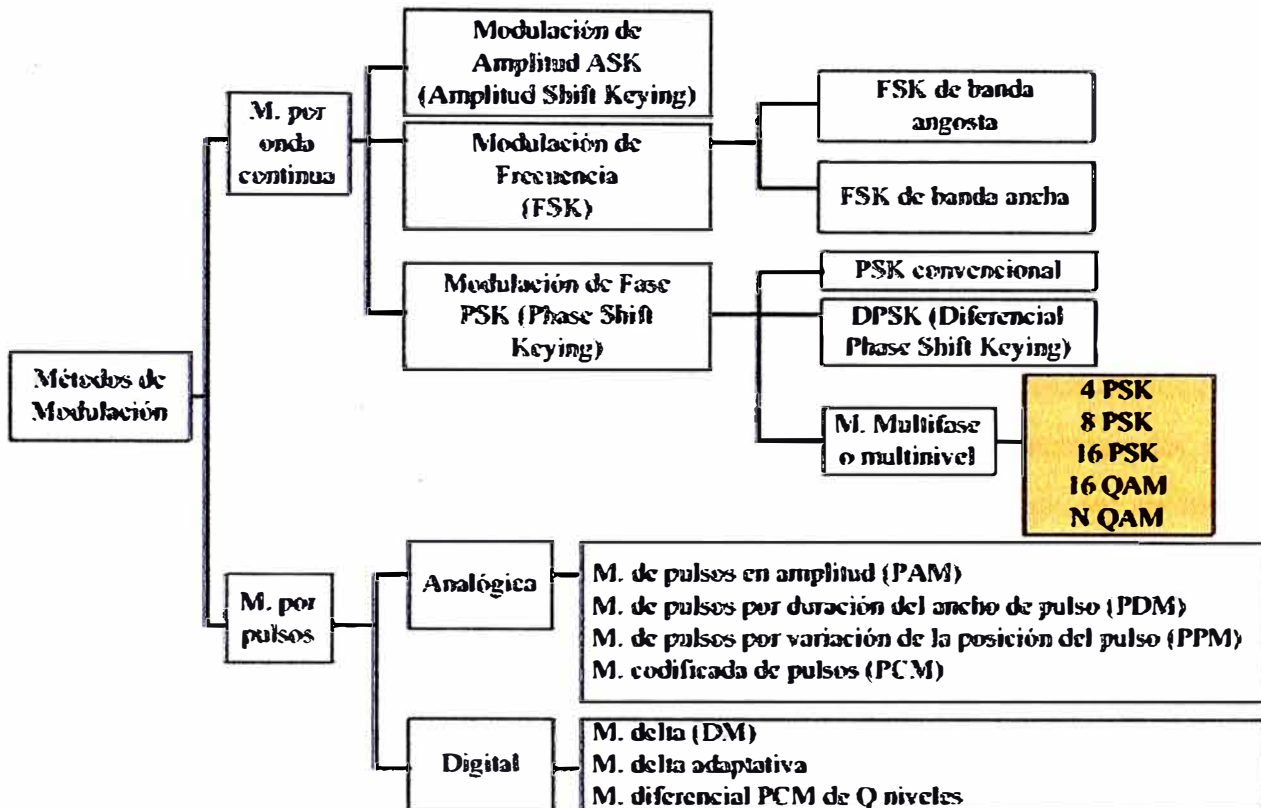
Métodos de Modulación

M. por onda continua

Modulación de Amplitud ASK (Amplitud Shift Keying)

Modulación de Frecuencia (FSK)

FSK de banda angosta

FSK de banda ancha

Modulación de Fase PSK (Phase Shift Keying)

PSK convencional

DPSK (Diferencial Phase Shift Keying)

M. Multifase o multinivel

4 PSK
8 PSK
16 PSK
16 QAM
N QAM

M. por pulsos

Analógica

M. de pulsos en amplitud (PAM)
M. de pulsos por duración del ancho de pulso (PDM)
M. de pulsos por variación de la posición del pulso (PPM)
M. codificada de pulsos (PCM)

Digital

M. delta (DM)
M. delta adaptativa
M. diferencial PCM de Q niveles